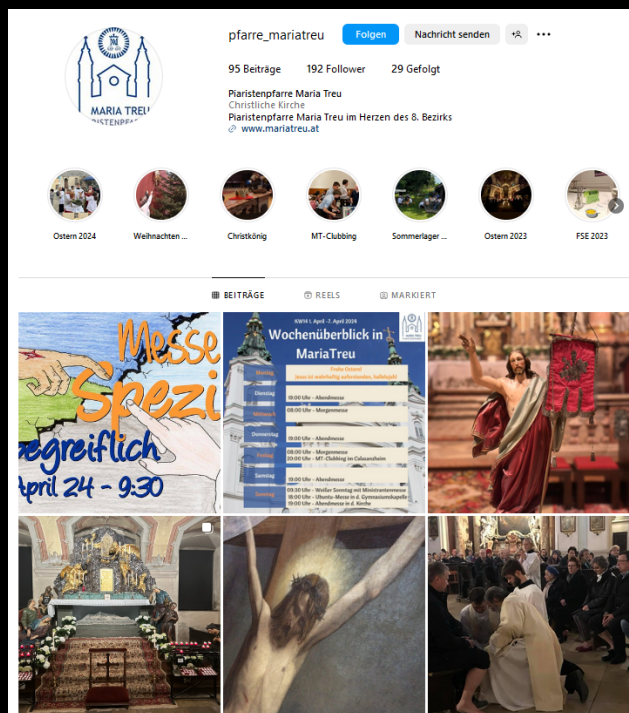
MARIA TREU
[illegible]ISTENPFA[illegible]

pfarre_mariatreu
Folgen
Nachricht senden

95 Beiträge
192 Follower
29 Gefolgt

Piaristenpfarre Maria Treu
Christliche Kirche
Piaristenpfarre Maria Treu im Herzen des 8. Bezirks
www.mariatreu.at

Ostern 2024
Weihnachten ...
Christkönig
MT-Clubbing
Sommerlager ...
Ostern 2023
FSE 2023

BEITRÄGE
REELS
MARKIERT

Messe
Spezi
begreiflich
April 24 - 9:30

KW14 | 1. April - 7. April 2024
Wochenüberblick in MariaTreu
Frohe Ostern!
Jesus ist wahrhaftig auferstanden, halleluja!
Montag
Dienstag
19:00 Uhr - Abendmesse
Mittwoch
08:00 Uhr - Morgenmesse
Donnerstag
19:00 Uhr - Abendmesse
Freitag
08:00 Uhr - Morgenmesse
20:00 Uhr - MT-Clubbing im Calasanzheim
Samstag
19:00 Uhr - Abendmesse
Sonntag
09:30 Uhr - Weißer Sonntag mit Ministrantenmesse
10:00 Uhr - Ukraine-Messe in d. Gymnasiumskapelle
19:00 Uhr - Abendmesse in d. Kirche